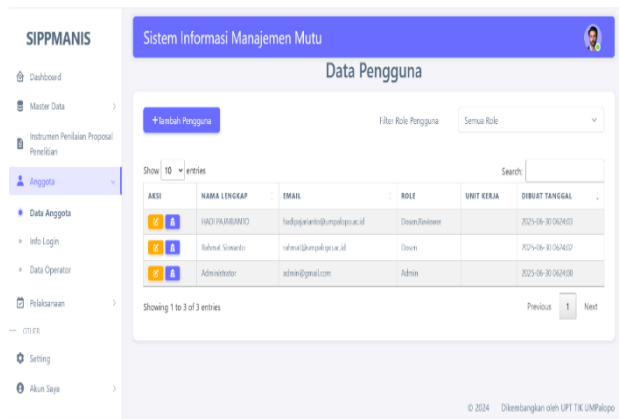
SIPPMANIS

Dashboard

Master Data

Instrumen Penilaian Proposal Penelitian

Anggota

Data Anggota

Info Login

Data Operator

Pelaksanaan

OTHER

Setting

Akun Saya

Sistem Informasi Manajemen Mutu

Data Pengguna

+Tambah Pengguna

Filter Role Pengguna

Semua Role

Show 10 entries

Search:

| AKSI | NAMA LENGKAP | EMAIL | ROLE | UNIT KERJA | DIBUAT TANGGAL |
|---|---|---|---|---|---|
| | HADI PAJARIANTO | hadipajarianto@umpalopo.ac.id | Dosen,Reviewer | | 2025-06-30 06:24:03 |
| | Rahmat Siswanto | rahmat@umpalopo.ac.id | Dosen | | 2025-06-30 06:24:07 |
| | Administrator | admin@gmail.com | Admin | | 2025-06-30 06:24:00 |

Showing 1 to 3 of 3 entries

Previous 1 Next

© 2024 Dikembangkan oleh UPT TIK UMPalopo